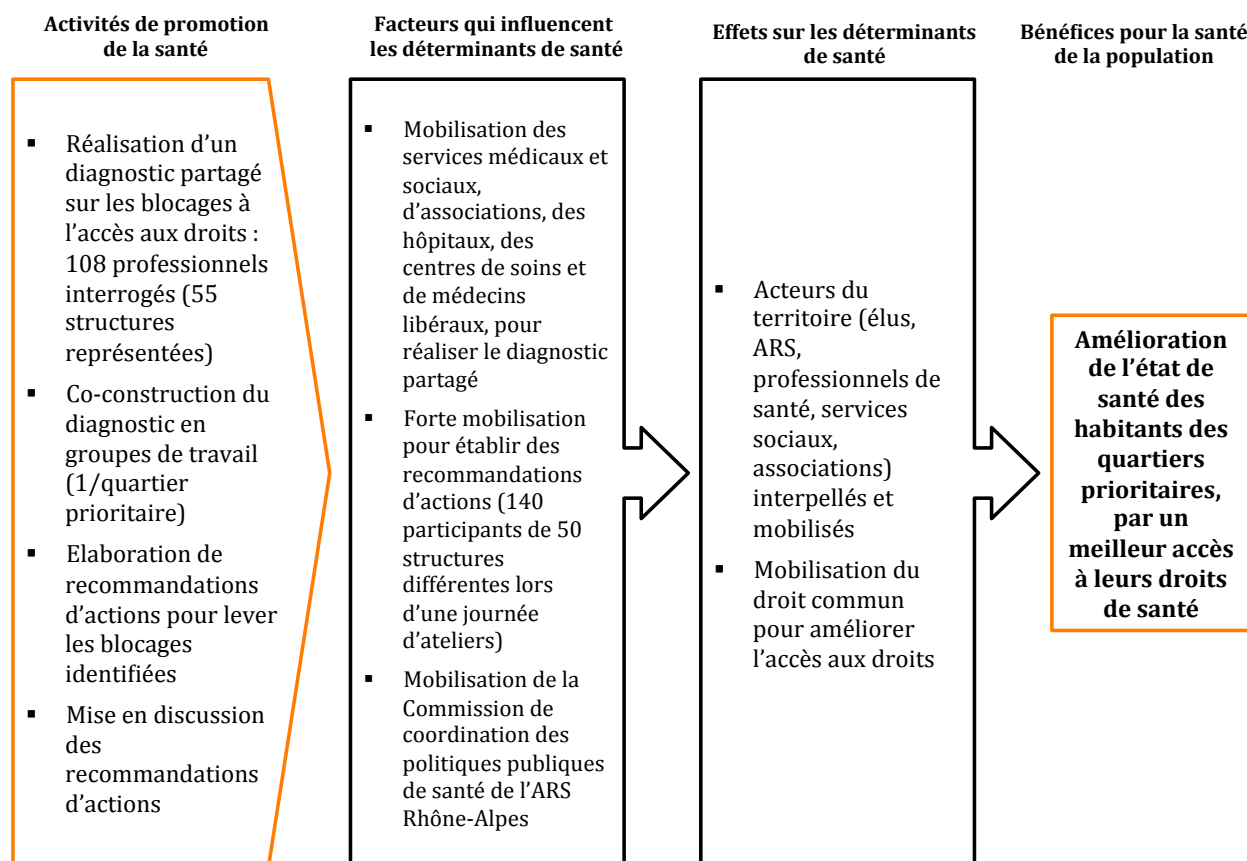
Activités de promotion de la santé

▪ Réalisation d'un diagnostic partagé sur les blocages à l'accès aux droits : 108 professionnels interrogés (55 structures représentées)
▪ Co-construction du diagnostic en groupes de travail (1/quartier prioritaire)
▪ Elaboration de recommandations d'actions pour lever les blocages identifiées
▪ Mise en discussion des recommandations d'actions

Facteurs qui influencent les déterminants de santé

▪ Mobilisation des services médicaux et sociaux, d'associations, des hôpitaux, des centres de soins et de médecins libéraux, pour réaliser le diagnostic partagé
▪ Forte mobilisation pour établir des recommandations d'actions (140 participants de 50 structures différentes lors d'une journée d'ateliers)
▪ Mobilisation de la Commission de coordination des politiques publiques de santé de l'ARS Rhône-Alpes

Effets sur les déterminants de santé

▪ Acteurs du territoire (élus, ARS, professionnels de santé, services sociaux, associations) interpellés et mobilisés
▪ Mobilisation du droit commun pour améliorer l'accès aux droits

Bénéfices pour la santé de la population

Amélioration de l'état de santé des habitants des quartiers prioritaires, par un meilleur accès à leurs droits de santé